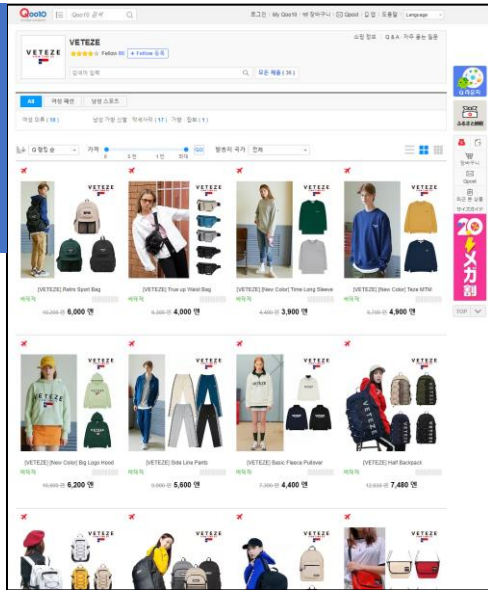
Qoo10 Qoo10 검색

로그인 | My Qoo10 | 장바구니 | Qpost | 입점 | 도움말 Language

VETEZE

VETEZE
Follow 등록

쇼핑 정보 | Q&A | 자주 묻는 질문

검색어 입력

모든 제품 ( 36 )

All 여성 패션 남성 스포츠

여성 의류 ( 18 ) 남성 가방 신발 ( 17 ) 가방 잡화 ( 1 )

Q 랭킹 순 가격 GO 발송지 국가 전체

[VETEZE] Retro Sport Bag
10,000 엔 6,000 엔

[VETEZE] True up Waist Bag
6,000 엔 4,000 엔

[VETEZE] [New Color] Time Long Sleeve
4,400 엔 3,900 엔

[VETEZE] [New Color] Teze MTM
5,700 엔 4,900 엔

[VETEZE] [New Color] Big Logo Hood
10,000 엔 6,200 엔

[VETEZE] Side Line Pants
8,000 엔 5,600 엔

[VETEZE] Basic Fleece Pullover
7,300 엔 4,400 엔

[VETEZE] Half Backpack
12,500 엔 7,480 엔

Q 라운지

장바구니

Qpost

최근 본 상품

20 メガ割

TOP